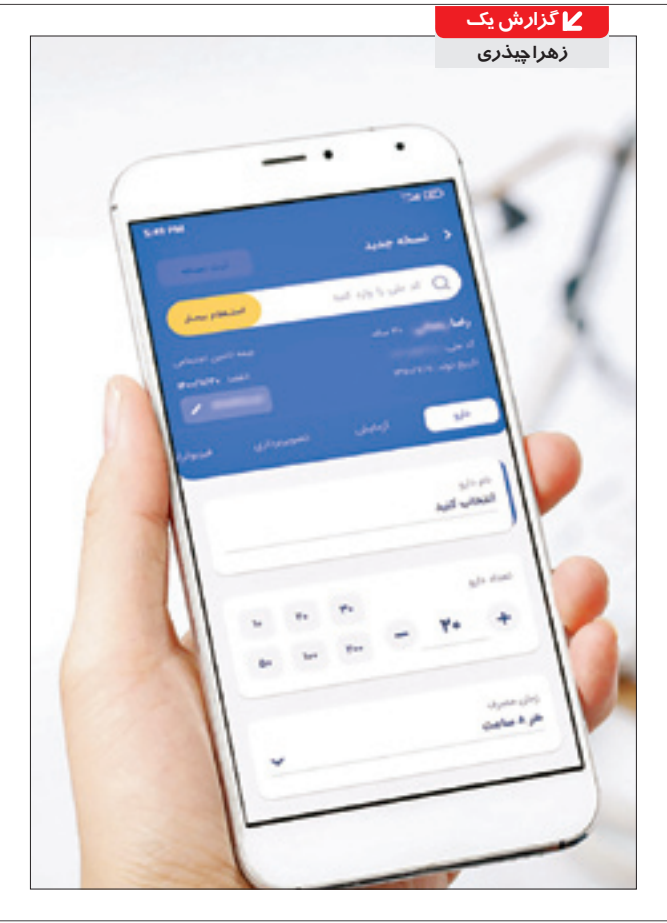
گزارش یک
زهرا چیذری

5:49 PM
نسخه جدید
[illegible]
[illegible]
استعلام بیمار
رضا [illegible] ۳۰ ساله
کد ملی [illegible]
تاریخ تولد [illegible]
بیمه تامین اجتماعی
اعتبار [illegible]
دارو
آزمایش
تصویربرداری
فیزیوتراپی
نام دارو
انتخاب کنید
تعداد دارو
۱۰
۲۰
۳۰
۵۰
۱۰۰
۲۰۰
+
۲۰
−
زمان مصرف
هر ۸ ساعت